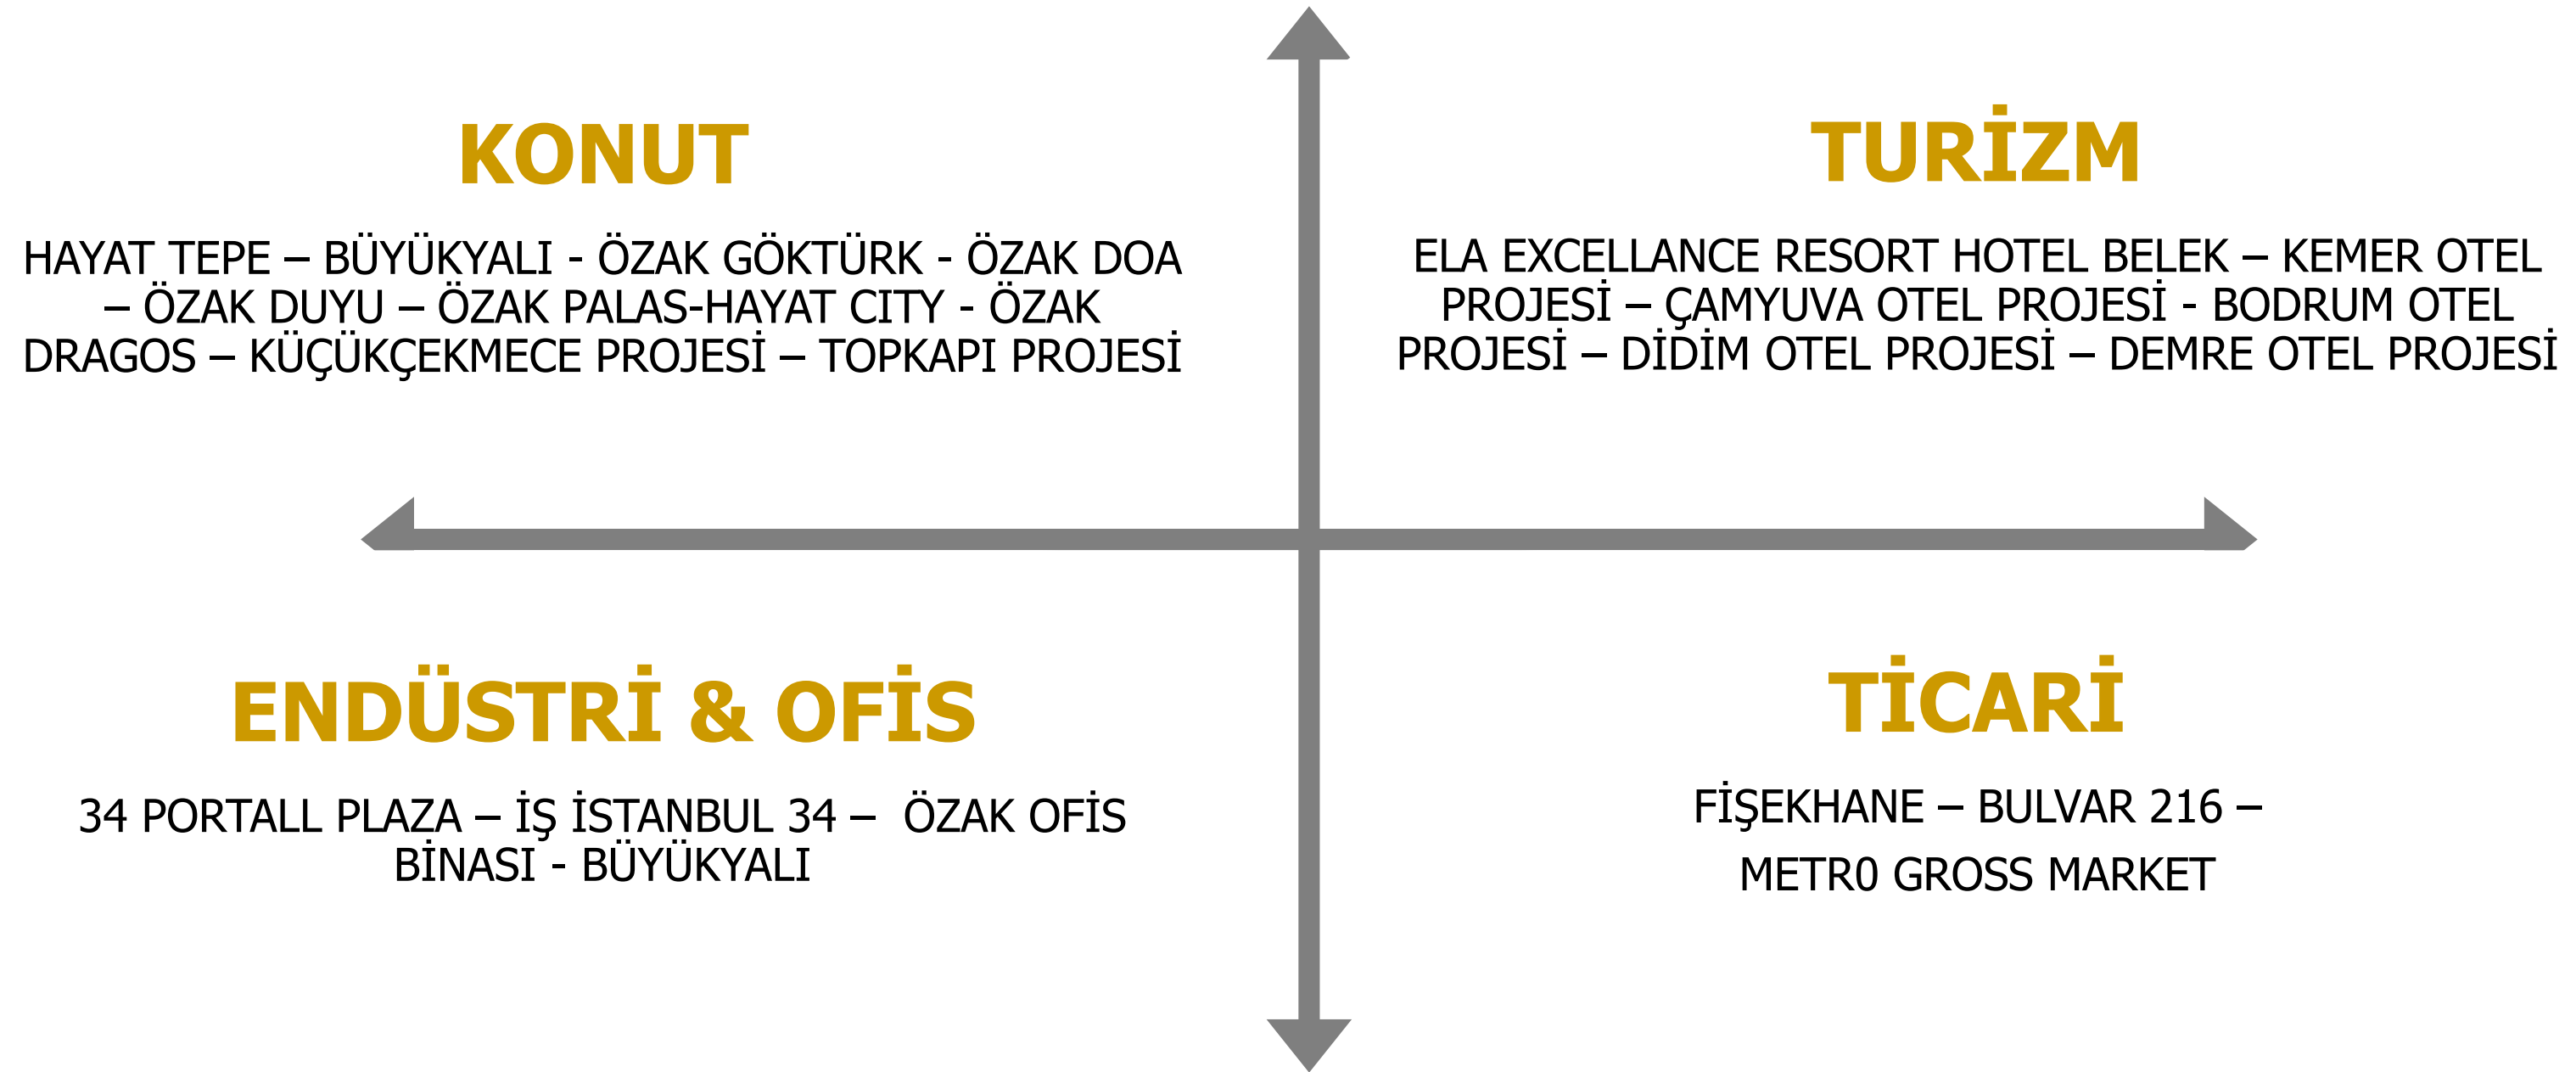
KONUT

HAYAT TEPE – BÜYÜKYALI - ÖZAK GÖKTÜRK - ÖZAK DOA – ÖZAK DUYU – ÖZAK PALAS-HAYAT CITY - ÖZAK DRAGOS – KÜÇÜKÇEKMECE PROJESİ – TOPKAPI PROJESİ

TURİZM

ELA EXCELLANCE RESORT HOTEL BELEK – KEMER OTEL PROJESİ – ÇAMYUVA OTEL PROJESİ - BODRUM OTEL PROJESİ – DİDİM OTEL PROJESİ – DEMRE OTEL PROJESİ

ENDÜSTRİ & OFİS

34 PORTALL PLAZA – İŞ İSTANBUL 34 – ÖZAK OFİS BİNASI - BÜYÜKYALI

TİCARİ

FİŞEKHANE – BULVAR 216 –

METR0 GROSS MARKET